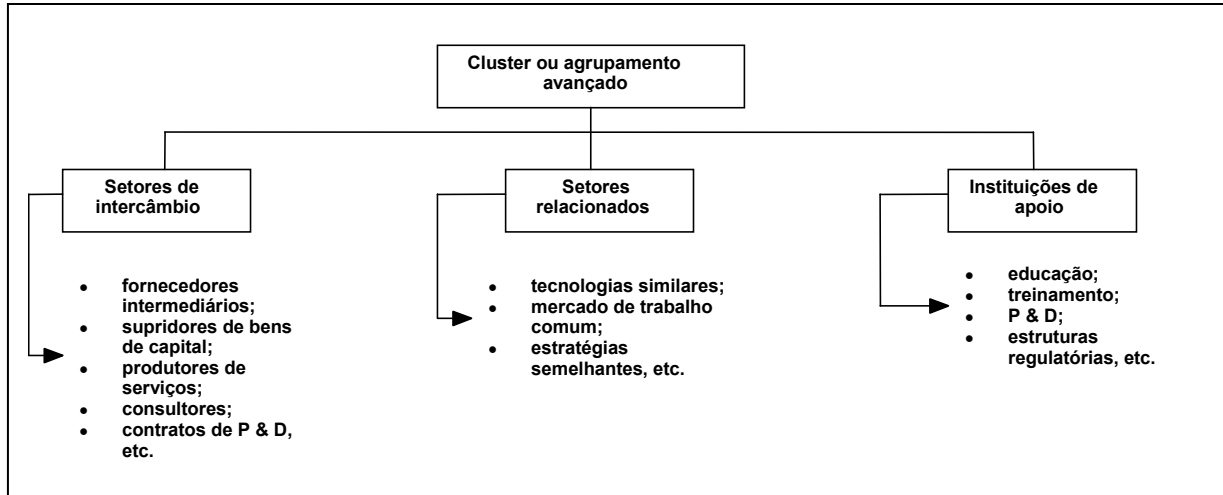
Cluster ou agrupamento avançado

Setores de intercâmbio

- fornecedores intermediários;
- supridores de bens de capital;
- produtores de serviços;
- consultores;
- contratos de P & D, etc.

Setores relacionados

- tecnologias similares;
- mercado de trabalho comum;
- estratégias semelhantes, etc.

Instituições de apoio

- educação;
- treinamento;
- P & D;
- estruturas regulatórias, etc.